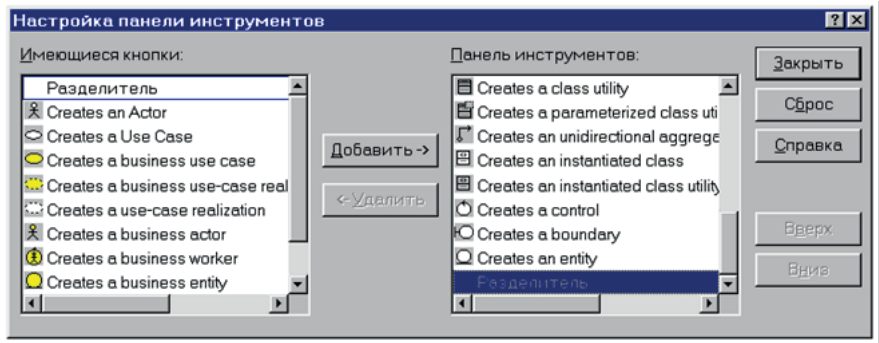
Настройка панели инструментов

? X

Имеющиеся кнопки:

Разделитель
Creates an Actor
Creates a Use Case
Creates a business use case
Creates a business use-case real
Creates a use-case realization
Creates a business actor
Creates a business worker
Creates a business entity

Добавить ->

<- Удалить

Панель инструментов:

Creates a class utility
Creates a parameterized class uti
Creates an unidirectional aggrege
Creates an instantiated class
Creates an instantiated class utility
Creates a control
Creates a boundary
Creates an entity
Разделитель

Закрыть

Сброс

Справка

Вверх

Вниз